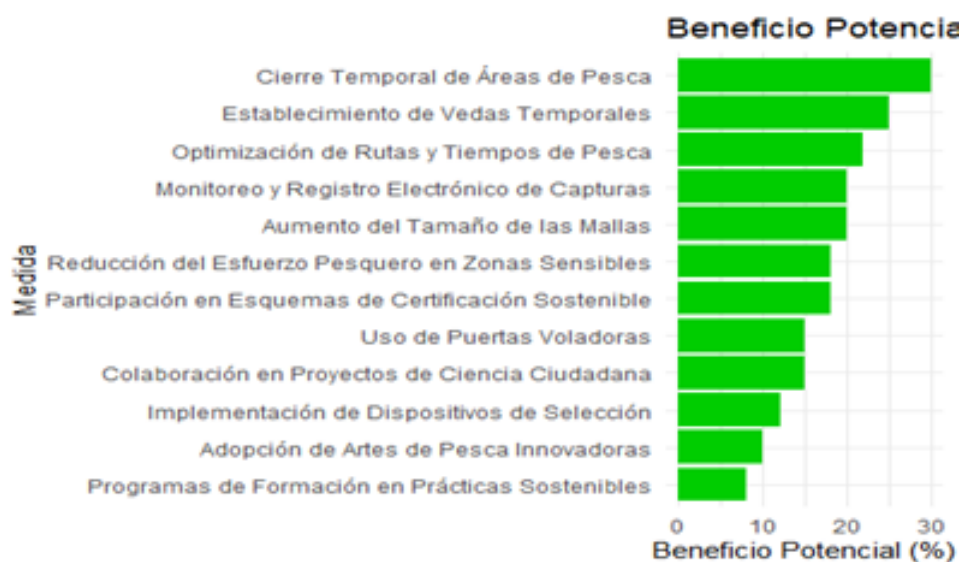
Beneficio Potencia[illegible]

Medida

Cierre Temporal de Áreas de Pesca
Establecimiento de Vedas Temporales
Optimización de Rutas y Tiempos de Pesca
Monitoreo y Registro Electrónico de Capturas
Aumento del Tamaño de las Mallas
Reducción del Esfuerzo Pesquero en Zonas Sensibles
Participación en Esquemas de Certificación Sostenible
Uso de Puertas Voladoras
Colaboración en Proyectos de Ciencia Ciudadana
Implementación de Dispositivos de Selección
Adopción de Artes de Pesca Innovadoras
Programas de Formación en Prácticas Sostenibles

0 10 20 30
Beneficio Potencial (%)